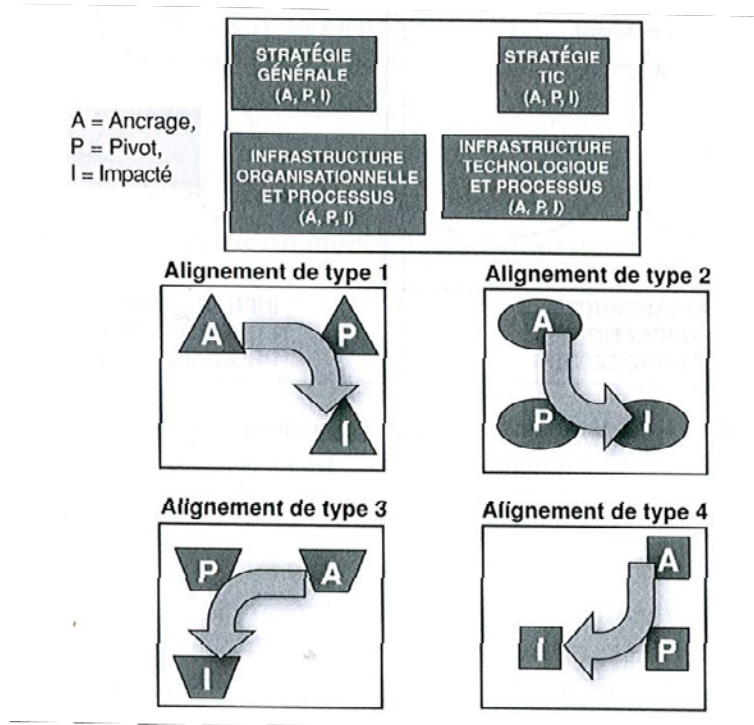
A = Ancrage,
P = Pivot,
I = Impacté

STRATÉGIE GÉNÉRALE (A, P, I)

STRATÉGIE TIC (A, P, I)

INFRASTRUCTURE ORGANISATIONNELLE ET PROCESSUS (A, P, I)

INFRASTRUCTURE TECHNOLOGIQUE ET PROCESSUS (A, P, I)

Alignement de type 1

A P I

Alignement de type 2

A P I

Alignement de type 3

P A I

Alignement de type 4

A I P